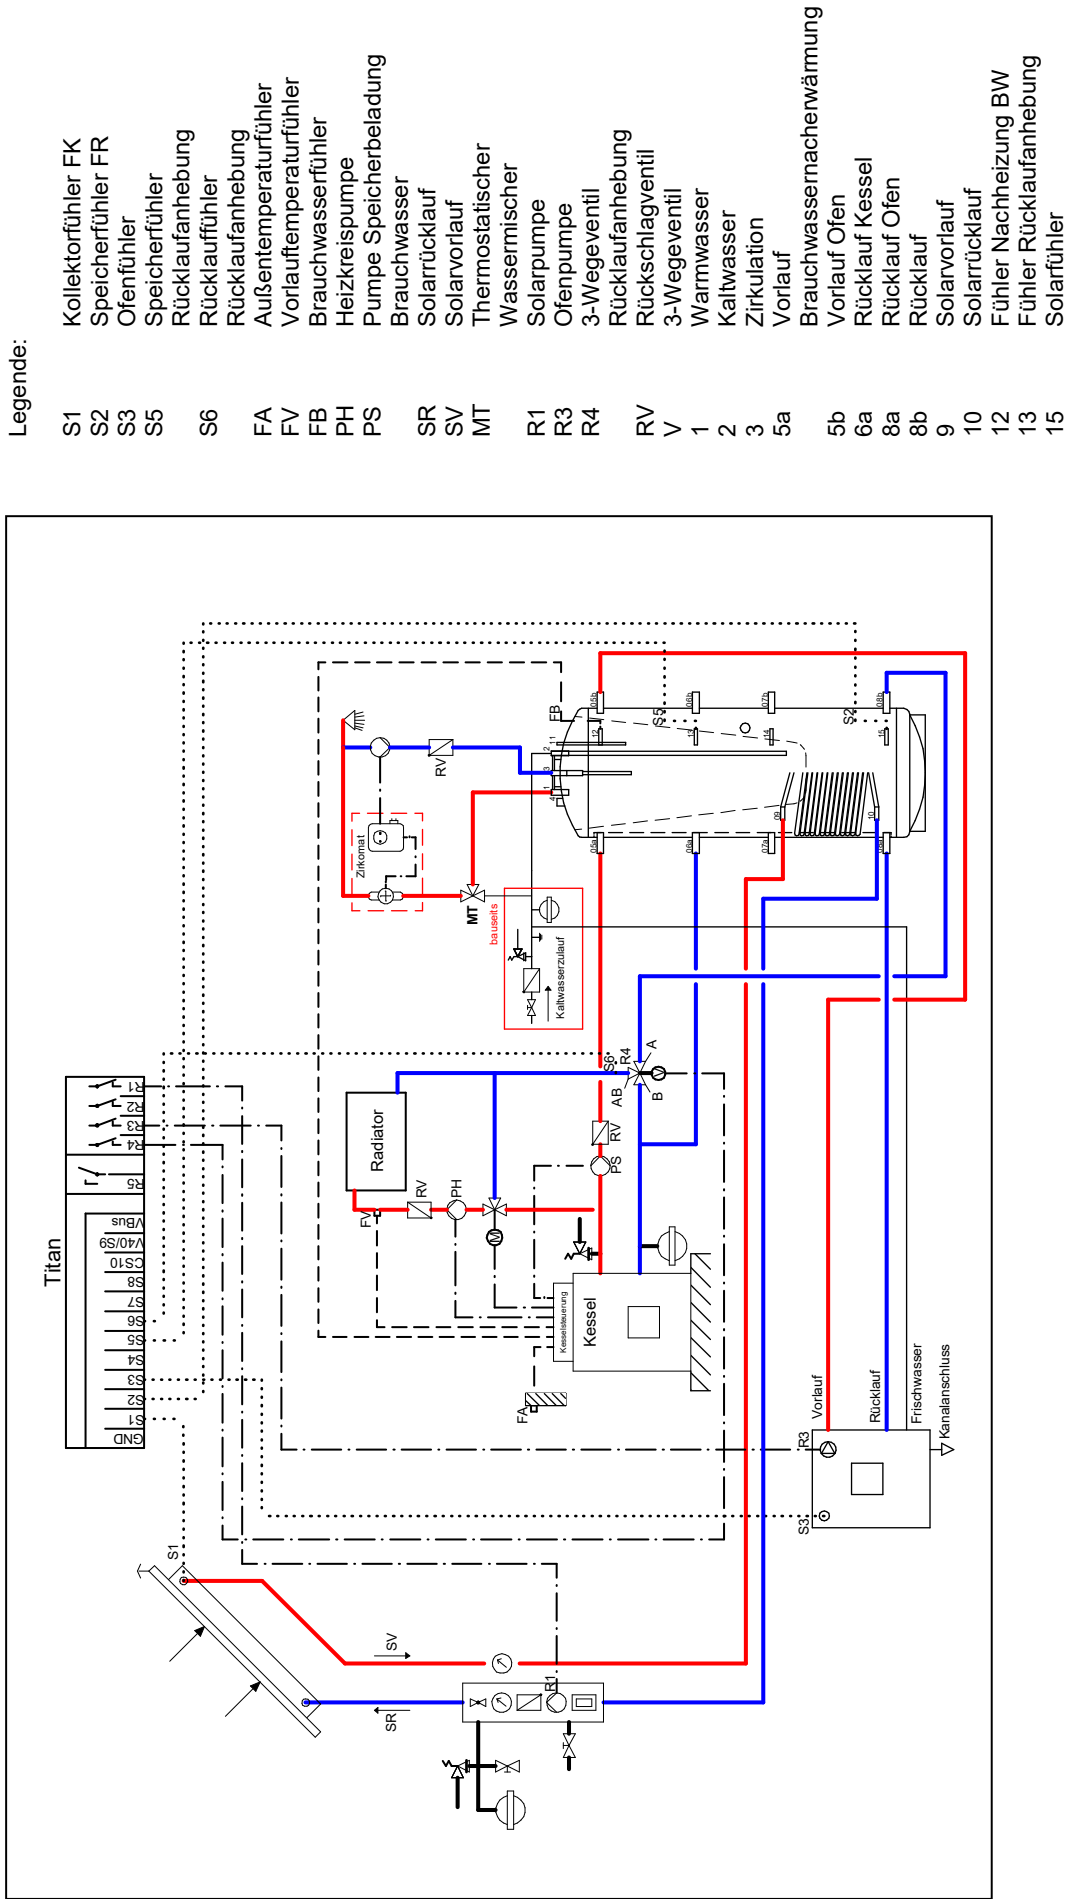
Legende:

| | |
|---|---|
| S1 | Kollektorfühler FK |
| S2 | Speicherfühler FR |
| S3 | Ofenfühler |
| S5 | Speicherfühler Rücklaufanhebung |
| S6 | Rücklauffühler Rücklaufanhebung |
| FA | Außentemperaturfühler |
| FV | Vorlauftemperaturfühler |
| FB | Brauchwasserfühler |
| PH | Heizkreispumpe |
| PS | Pumpe Speicherbeladung Brauchwasser |
| SR | Solarrücklauf |
| SV | Solarvorlauf |
| MT | Thermostatischer Wassermischer |
| R1 | Solarpumpe |
| R3 | Ofenpumpe |
| R4 | 3-Wegeventil Rücklaufanhebung |
| RV | Rückschlagventil |
| V | 3-Wegeventil |
| 1 | Warmwasser |
| 2 | Kaltwasser |
| 3 | Zirkulation |
| 5a | Vorlauf Brauchwassernacherwärmung |
| 5b | Vorlauf Ofen |
| 6a | Rücklauf Kessel |
| 8a | Rücklauf Ofen |
| 8b | Rücklauf |
| 9 | Solarvorlauf |
| 10 | Solarrücklauf |
| 12 | Fühler Nachheizung BW |
| 13 | Fühler Rücklaufanhebung |
| 15 | Solarfühler |

Titan
R1 R2 R3 R4 R5
VBus V40/S9 CS10 S8 S7 S6 S5 S4 S3 S2 S1 GND

S1 SV SR R1
Radiator RV PH FV
Kessel Kesselsteuerung FA
RV PS AB S6 R4 A B
MT bauseits Kaltwasserzulauf Zirkomat RV
FB S5 S2
05b 06b 07b 08b 12 13 14 15 05a 06a 07a 08a 09 10 1 2 3 4 11
R3 S3 Vorlauf Rücklauf Frischwasser Kanalanschluss